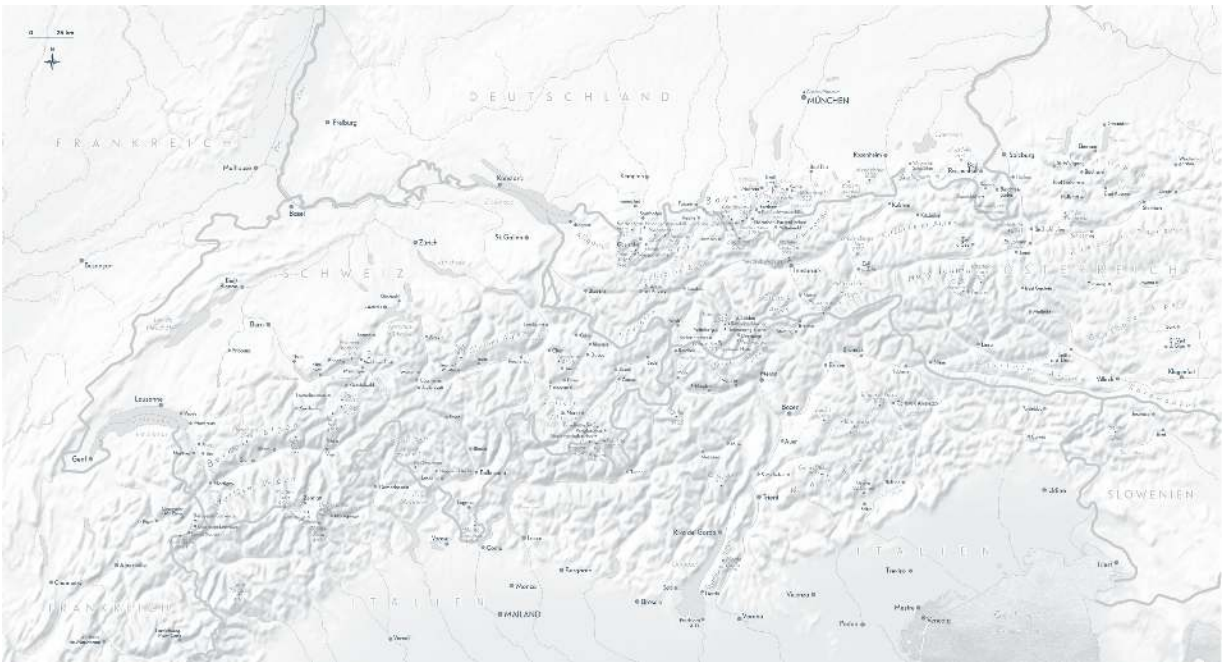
0 25 km
N
DEUTSCHLAND
MÜNCHEN
FRANKREICH
Freiburg
Mulhouse
Basel
Konstanz
Rosenheim
Salzburg
Zürich
St. Gallen
SCHWEIZ
ÖSTERREICH
Besançon
Bern
Innsbruck
Lausanne
Genf
Villach
Klagenfurt
Bozen
Trient
Udine
SLOWENIEN
ITALIEN
Riva del Garda
Como
Varese
Bergamo
Brescia
Verona
Vicenza
Treviso
Padua
Venedig
MAILAND
ITALIEN
FRANKREICH
Triest